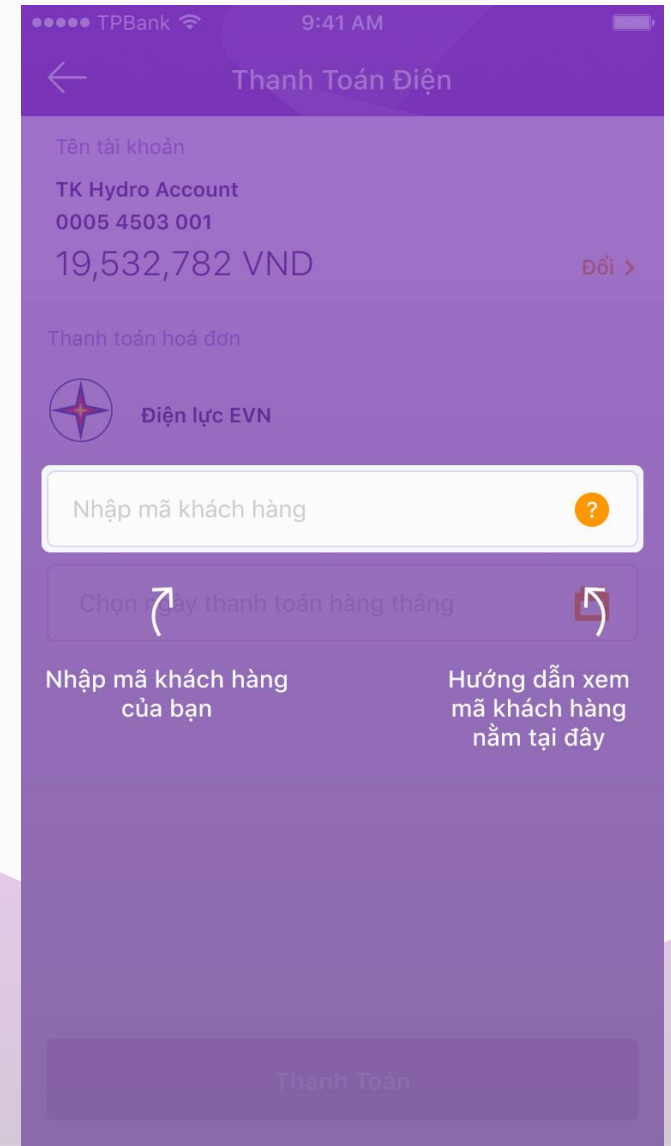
●●●●● TPBank
9:41 AM

Thanh Toán Điện

Tên tài khoản
TK Hydro Account
0005 4503 001
19,532,782 VND
Đổi >

Thanh toán hoá đơn

Điện lực EVN

Nhập mã khách hàng
?

Chọn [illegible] thanh toán hàng tháng

Nhập mã khách hàng của bạn

Hướng dẫn xem mã khách hàng nằm tại đây

Thanh Toán